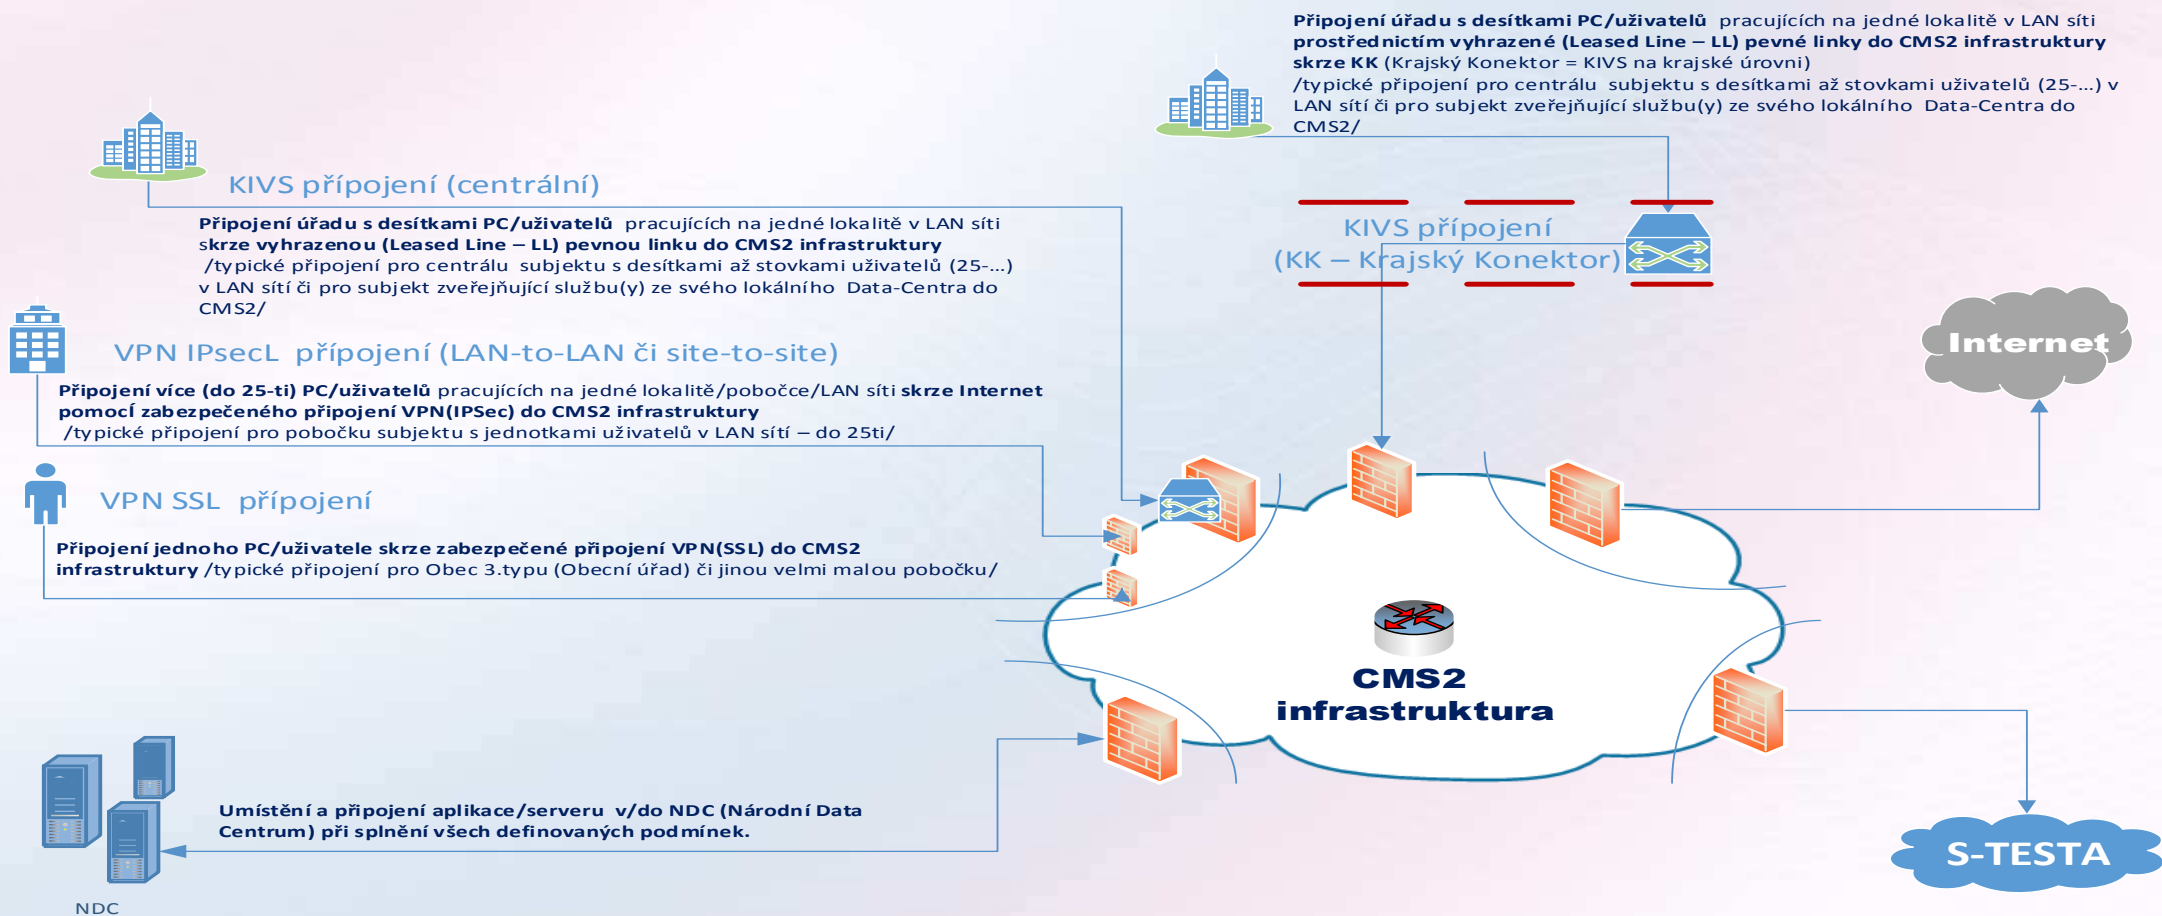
**Připojení úřadu s desítkami PC/uživatelů** pracujících na jedné lokalitě v LAN síti **prostřednictím vyhrazené (Leased Line – LL) pevné linky do CMS2 infrastruktury skrze KK** (Krajský Konektor = KIVS na krajské úrovni) /typické připojení pro centrálu subjektu s desítkami až stovkami uživatelů (25-...) v LAN sítí či pro subjekt zveřejňující službu(y) ze svého lokálního Data-Centra do CMS2/

KIVS připojení (centrální)

**Připojení úřadu s desítkami PC/uživatelů** pracujících na jedné lokalitě v LAN síti **skrze vyhrazenou (Leased Line – LL) pevnou linku do CMS2 infrastruktury** /typické připojení pro centrálu subjektu s desítkami až stovkami uživatelů (25-...) v LAN sítí či pro subjekt zveřejňující službu(y) ze svého lokálního Data-Centra do CMS2/

KIVS připojení (KK – Krajský Konektor)

Internet

VPN IPsecL připojení (LAN-to-LAN či site-to-site)

**Připojení více (do 25-ti) PC/uživatelů** pracujících na jedné lokalitě/pobočce/LAN síti **skrze Internet pomocí zabezpečeného připojení VPN(IPSec) do CMS2 infrastruktury** /typické připojení pro pobočku subjektu s jednotkami uživatelů v LAN sítí – do 25ti/

VPN SSL připojení

**Připojení jednoho PC/uživatele skrze zabezpečené připojení VPN(SSL) do CMS2 infrastruktury** /typické připojení pro Obec 3.typu (Obecní úřad) či jinou velmi malou pobočku/

CMS2 infrastruktura

**Umístění a připojení aplikace/serveru v/do NDC (Národní Data Centrum) při splnění všech definovaných podmínek.**

NDC

S-TESTA